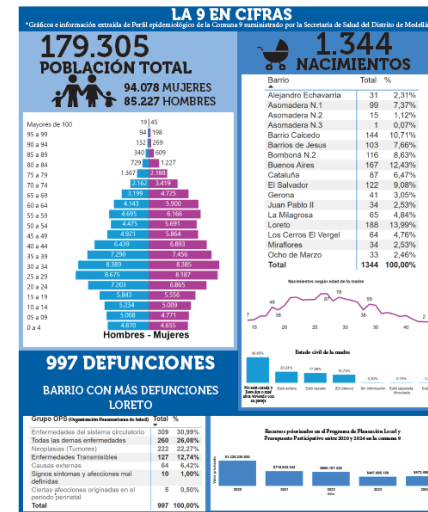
LA 9 EN CIFRAS

*Gráficos e información extraída de Perfil epidemiológico de la Comuna 9 suministrado por la Secretaría de Salud del Distrito de Medellín

179.305
POBLACIÓN TOTAL
94.078 MUJERES
85.227 HOMBRES

| | Hombres | Mujeres |
|---|---|---|
| Mayores de 100 | 19 | 45 |
| 95 a 99 | 94 | 196 |
| 90 a 94 | 132 | 269 |
| 85 a 89 | 340 | 609 |
| 80 a 84 | 729 | 1.227 |
| 75 a 79 | 1.367 | 2.188 |
| 70 a 74 | 2.162 | 3.419 |
| 65 a 69 | 3.195 | 4.725 |
| 60 a 64 | 4.143 | 5.900 |
| 55 a 59 | 4.695 | 6.166 |
| 50 a 54 | 4.475 | 5.691 |
| 45 a 49 | 4.921 | 5.864 |
| 40 a 44 | 6.439 | 6.893 |
| 35 a 39 | 7.290 | 7.456 |
| 30 a 34 | 8.389 | 8.385 |
| 25 a 29 | 8.675 | 8.187 |
| 20 a 24 | 7.203 | 6.865 |
| 15 a 19 | 5.843 | 5.556 |
| 10 a 14 | 5.234 | 5.009 |
| 05 a 09 | 5.008 | 4.771 |
| 0 a 4 | 4.870 | 4.655 |

Hombres - Mujeres

1.344
NACIMIENTOS

| Barrio | Total | % |
|---|---|---|
| Alejandro Echavarría | 31 | 2,31% |
| Asomadera N.1 | 99 | 7,37% |
| Asomadera N.2 | 15 | 1,12% |
| Asomadera N.3 | 1 | 0,07% |
| Barrio Caicedo | 144 | 10,71% |
| Barrios de Jesus | 103 | 7,66% |
| Bomboná N.2 | 116 | 8,63% |
| Buenos Aires | 167 | 12,43% |
| Cataluña | 87 | 6,47% |
| El Salvador | 122 | 9,08% |
| Gerona | 41 | 3,05% |
| Juan Pablo II | 34 | 2,53% |
| La Milagrosa | 65 | 4,84% |
| Loreto | 188 | 13,99% |
| Los Cerros El Vergel | 64 | 4,76% |
| Miraflores | 34 | 2,53% |
| Ocho de Marzo | 33 | 2,46% |
| Total | 1344 | 100,00% |

Nacimientos según edad de la madre

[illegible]

997 DEFUNCIONES

BARRIO CON MÁS DEFUNCIONES
LORETO

| Grupo OPS (Organización Panamericana de Salud) | Total | % |
|---|---|---|
| Enfermedades del sistema circulatorio | 309 | 30,99% |
| Todas las demas enfermedades | 260 | 26,08% |
| Neoplasias (Tumores) | 222 | 22,27% |
| Enfermedades Transmisibles | 127 | 12,74% |
| Causas externas | 64 | 6,42% |
| Signos síntomas y afecciones mal definidas | 10 | 1,00% |
| Ciertas afecciones originadas en el periodo perinatal | 5 | 0,50% |
| Total | 997 | 100,00% |

Estado civil de la madre

46,6%

No está casada y lleva dos o más años viviendo con su pareja | Está soltera | Está casada | (En blanco) | Sin información | Está separada, divorciada | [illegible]

Recursos priorizados en el Programa de Planeación Local y Presupuesto Participativo entre 2020 y 2024 en la comuna 9

2020 | 2021 | 2022 | 2023 | 2024

Año

Valor priorizado